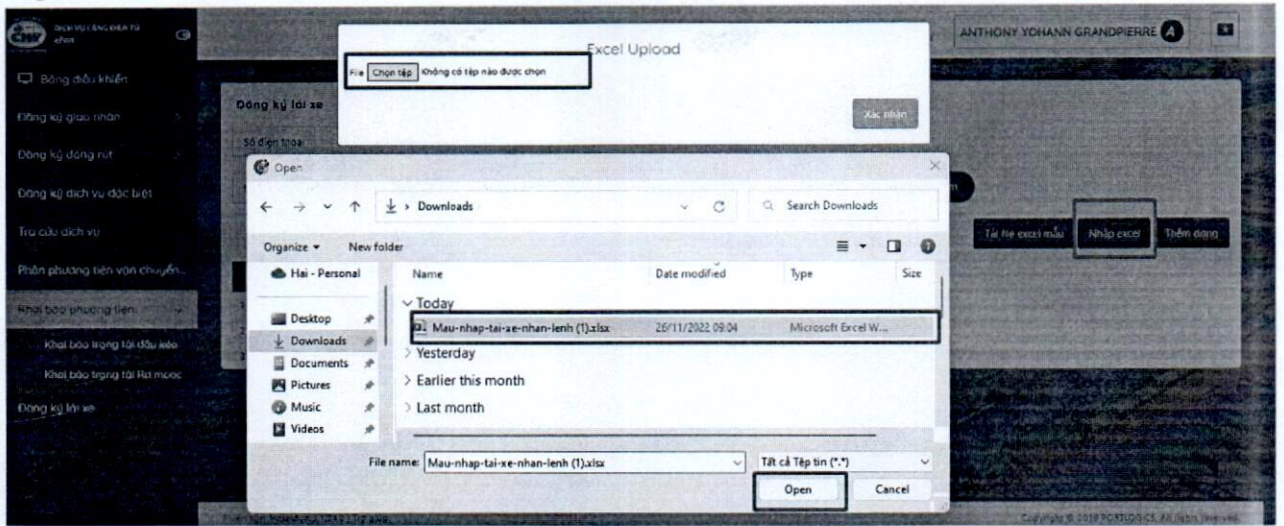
DỊCH VỤ CẢNG ĐIỆN TỬ

ANTHONY YOHANN GRANDPIERRE A

Bảng điều khiển

Đăng ký giao nhận

Đăng ký đóng rút

Đăng ký dịch vụ đặc biệt

Tra cứu dịch vụ

Phân phương tiện vận chuyển

Khai báo phương tiện

Khai báo trọng tải đầu kéo

Khai báo trọng tải Rơ mooc

Đăng ký tài xế

Excel Upload

File Chọn tệp Không có tệp nào được chọn

Xác nhận

Đăng ký tài xế

Số điện thoại

Tải file excel mẫu

Nhập excel

Thêm dòng

Open

Downloads

Search Downloads

Organize ▾ New folder

Hai - Personal

Desktop

Downloads

Documents

Pictures

Music

Videos

| Name | Date modified | Type | Size |
|---|---|---|---|
| Today | | | |
| Mau-nhap-tai-xe-nhan-lenh (1).xlsx | 26/11/2022 09:04 | Microsoft Excel W... | |
| Yesterday | | | |
| Earlier this month | | | |
| Last month | | | |

File name: Mau-nhap-tai-xe-nhan-lenh (1).xlsx

Tất cả Tệp tin (*.*)

Open

Cancel

Copyright © 2019 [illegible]. All rights reserved.